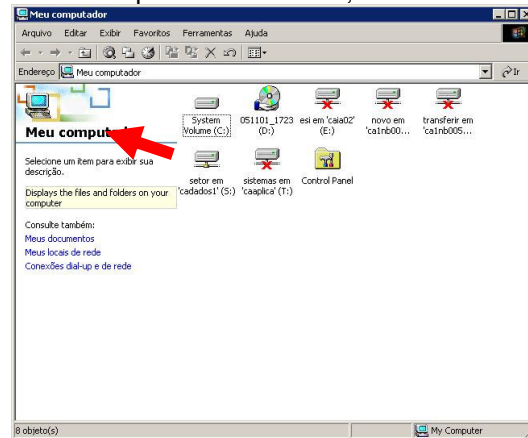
Meu computador

Arquivo Editar Exibir Favoritos Ferramentas Ajuda

Endereço Meu computador

Ir

Meu comput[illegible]

Selecione um item para exibir sua descrição.

Displays the files and folders on your computer

Consulte também:

Meus documentos

Meus locais de rede

Conexões dial-up e de rede

System Volume (C:)

051101_1723 (D:)

esi em 'caia02' (E:)

novo em 'ca1nb00...

transferir em 'ca1nb005...

setor em 'cadados1' (S:)

sistemas em 'caaplica' (T:)

Control Panel

8 objeto(s)

My Computer